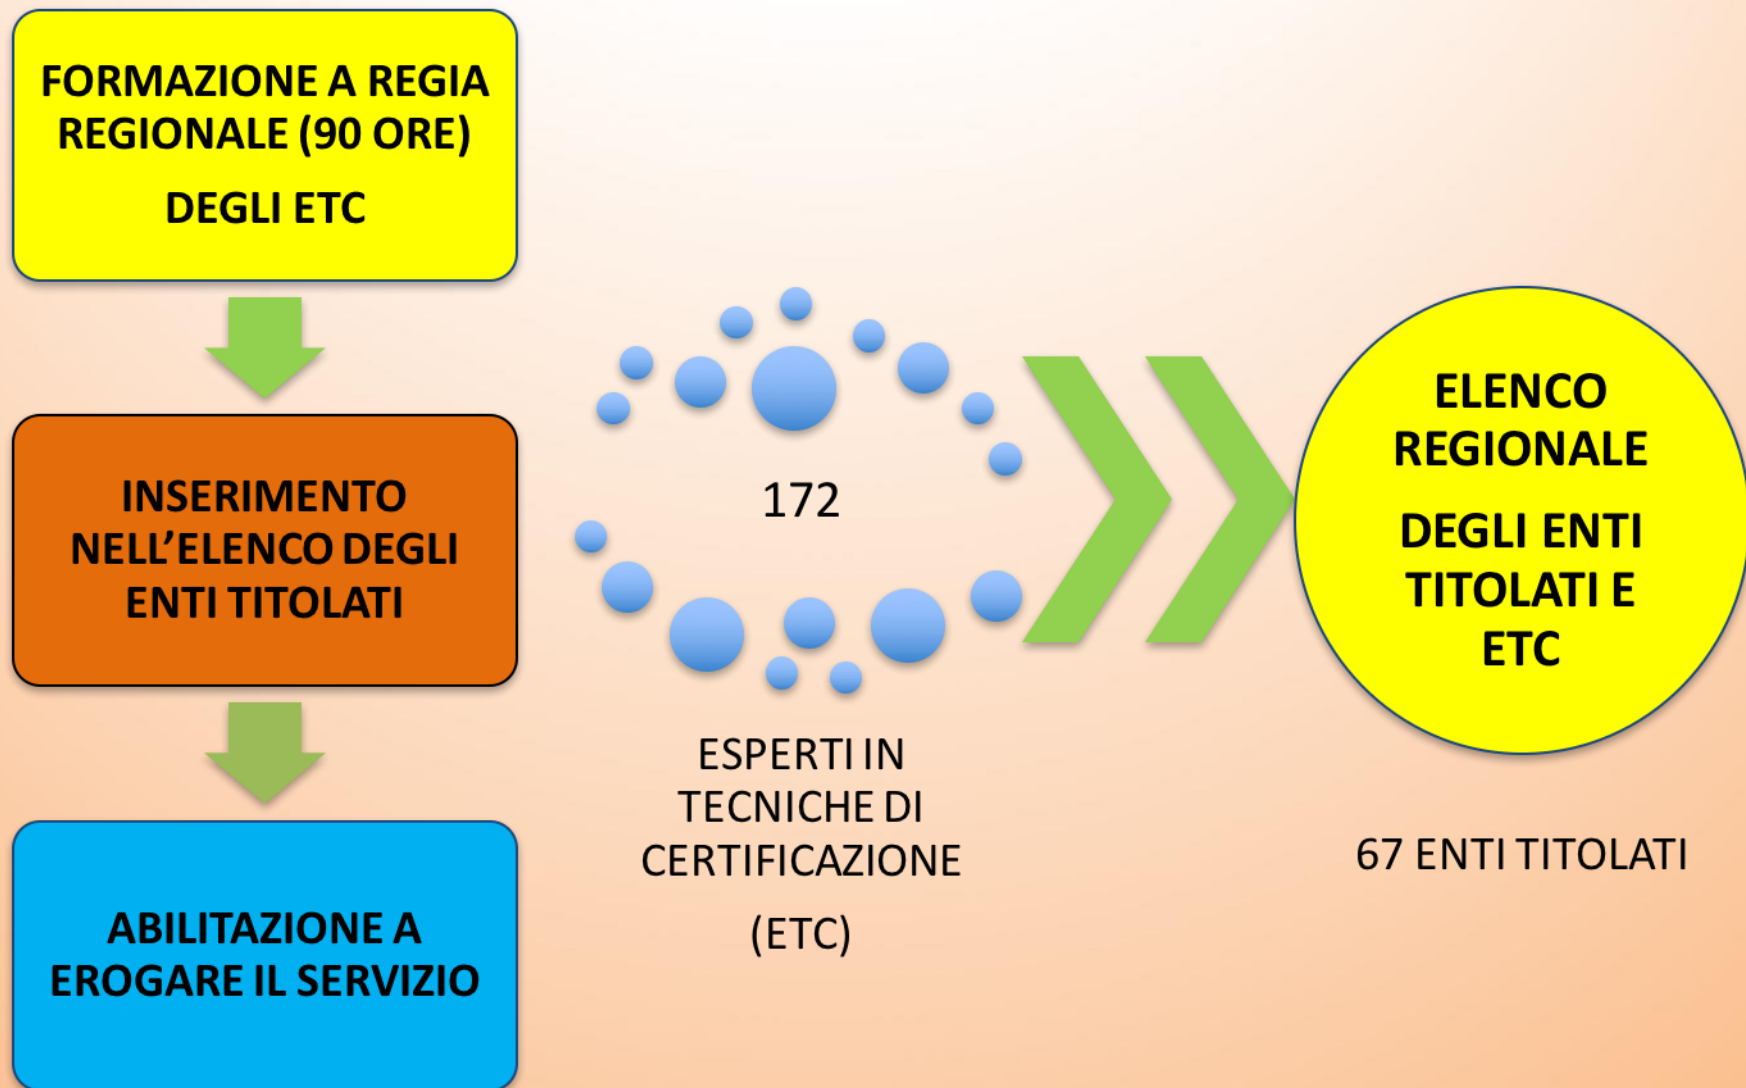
FORMAZIONE A REGIA REGIONALE (90 ORE)

DEGLI ETC

INSERIMENTO NELL'ELENCO DEGLI ENTI TITOLATI

ABILITAZIONE A EROGARE IL SERVIZIO

172

ESPERTI IN TECNICHE DI CERTIFICAZIONE

(ETC)

ELENCO REGIONALE

DEGLI ENTI TITOLATI E ETC

67 ENTI TITOLATI